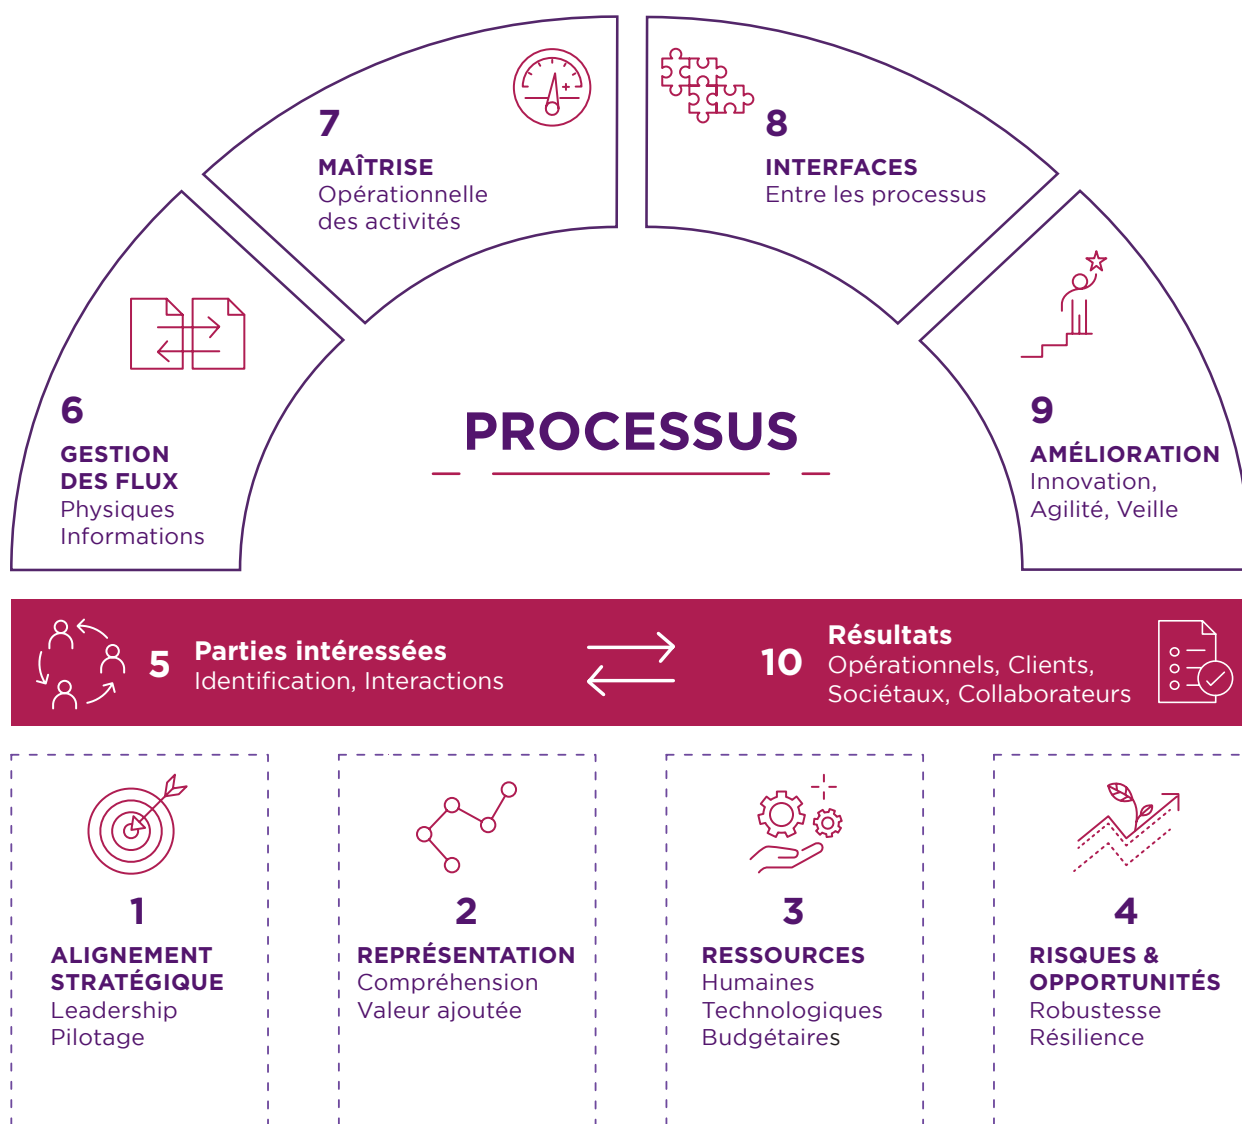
7
MAÎTRISE
Opérationnelle des activités

8
INTERFACES
Entre les processus

6
GESTION DES FLUX
Physiques
Informations

PROCESSUS

9
AMÉLIORATION
Innovation, Agilité, Veille

5 Parties intéressées
Identification, Interactions

10 Résultats
Opérationnels, Clients, Sociétaux, Collaborateurs

1
ALIGNEMENT STRATÉGIQUE
Leadership
Pilotage

2
REPRÉSENTATION
Compréhension
Valeur ajoutée

3
RESSOURCES
Humaines
Technologiques
Budgétaires

4
RISQUES & OPPORTUNITÉS
Robustesse
Résilience